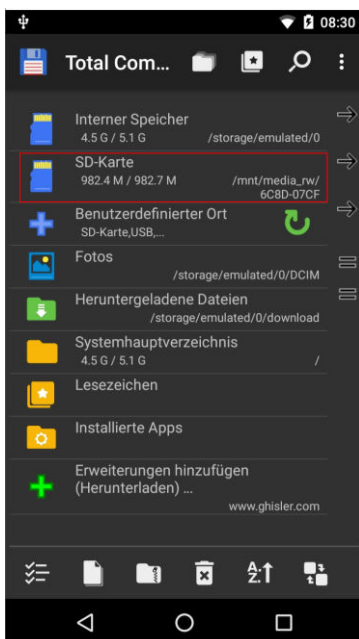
08:30

Total Com...

Interner Speicher
4.5 G / 5.1 G /storage/emulated/0

SD-Karte
982.4 M / 982.7 M /mnt/media_rw/6C8D-07CF

Benutzerdefinierter Ort
SD-Karte,USB,...

Fotos
/storage/emulated/0/DCIM

Heruntergeladene Dateien
/storage/emulated/0/download

Systemhauptverzeichnis
4.5 G / 5.1 G /

Lesezeichen

Installierte Apps

Erweiterungen hinzufügen (Herunterladen) ...
www.ghisler.com